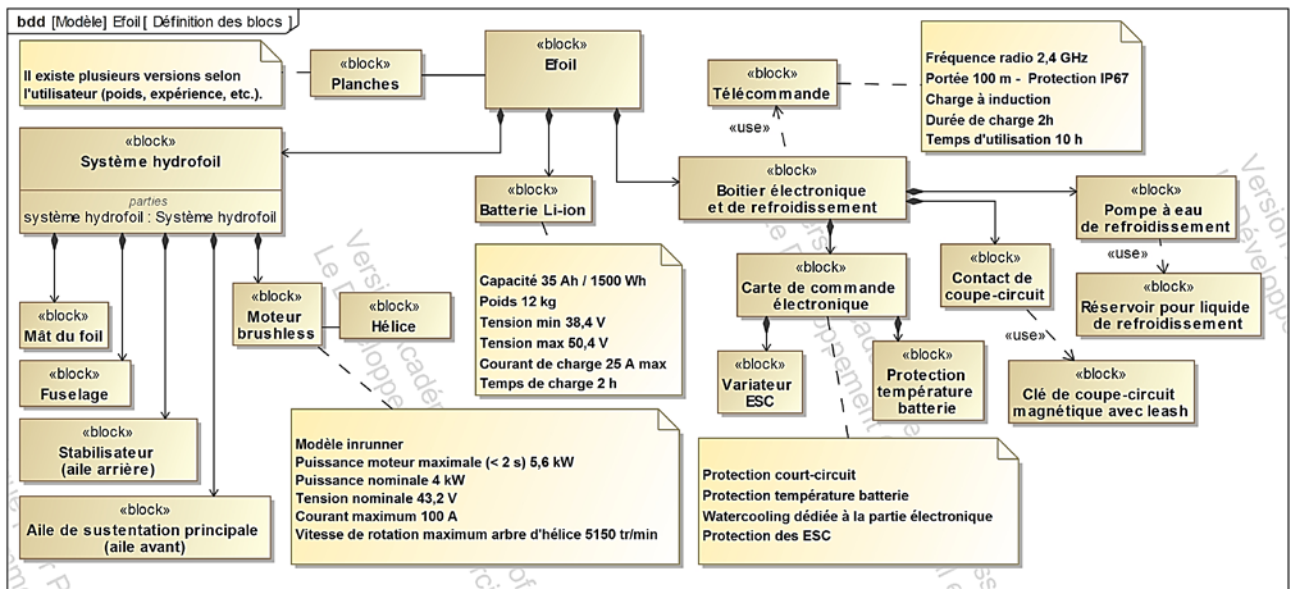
bdd [Modèle] Efoil [ Définition des blocs ]

Il existe plusieurs versions selon l'utilisateur (poids, expérience, etc.).

«block»
Planches

«block»
Efoil

«block»
Télécommande

Fréquence radio 2,4 GHz
Portée 100 m - Protection IP67
Charge à induction
Durée de charge 2h
Temps d'utilisation 10 h

«use»

«block»
Système hydrofoil
parties
système hydrofoil : Système hydrofoil

«block»
Batterie Li-ion

«block»
Boitier électronique et de refroidissement

«block»
Pompe à eau de refroidissement

«use»

«block»
Réservoir pour liquide de refroidissement

«block»
Contact de coupe-circuit

«use»

«block»
Clé de coupe-circuit magnétique avec leash

«block»
Carte de commande électronique

«block»
Variateur ESC

«block»
Protection température batterie

Capacité 35 Ah / 1500 Wh
Poids 12 kg
Tension min 38,4 V
Tension max 50,4 V
Courant de charge 25 A max
Temps de charge 2 h

«block»
Mât du foil

«block»
Fuselage

«block»
Stabilisateur (aile arrière)

«block»
Aile de sustentation principale (aile avant)

«block»
Moteur brushless

«block»
Hélice

Modèle inrunner
Puissance moteur maximale (< 2 s) 5,6 kW
Puissance nominale 4 kW
Tension nominale 43,2 V
Courant maximum 100 A
Vitesse de rotation maximum arbre d'hélice 5150 tr/min

Protection court-circuit
Protection température batterie
Watercooling dédiée à la partie électronique
Protection des ESC

Version Académique
Le Développement